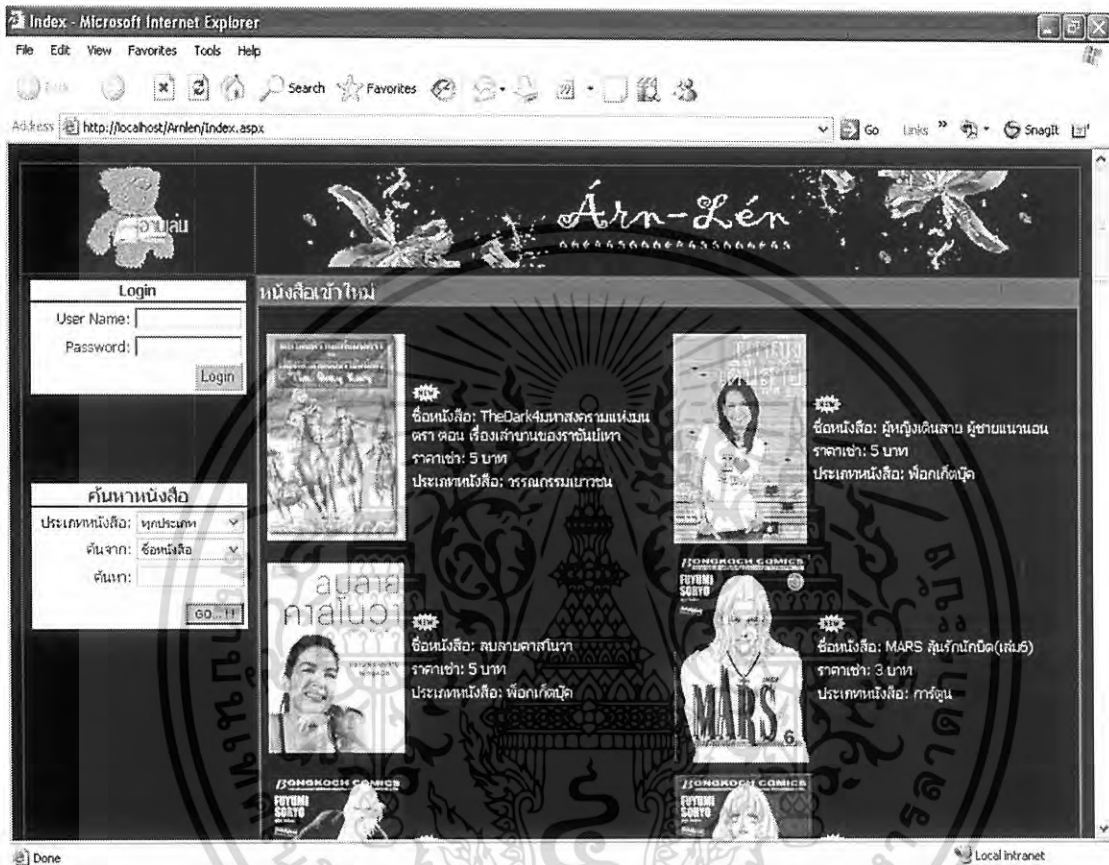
Index - Microsoft Internet Explorer
File Edit View Favorites Tools Help
Back Search Favorites
Address http://localhost/Arnlen/Index.aspx Go Links » SnagIt

อ่านเล่น
Árn-Lén

Login
User Name:
Password:
Login

ค้นหาหนังสือ
ประเภทหนังสือ: ทุกประเภท
ค้นจาก: ชื่อหนังสือ
ค้นหา:
GO...!!

หนังสือเข้าใหม่

NEW
ชื่อหนังสือ: TheDark4มหาสงครามแห่งมนตรา ตอน เรื่องเล่าขานของราชันย์เทา
ราคาเช่า: 5 บาท
ประเภทหนังสือ: วรรณกรรมเยาวชน

NEW
ชื่อหนังสือ: ผู้หญิงเดินสาย ผู้ชายแนวนอน
ราคาเช่า: 5 บาท
ประเภทหนังสือ: พ็อกเก็ตบุ๊ค

NEW
ชื่อหนังสือ: ลบลายคาสโนวา
ราคาเช่า: 5 บาท
ประเภทหนังสือ: พ็อกเก็ตบุ๊ค

NEW
ชื่อหนังสือ: MARS ลุ้นรักนักบิด(เล่ม6)
ราคาเช่า: 3 บาท
ประเภทหนังสือ: การ์ตูน

Done
Local intranet